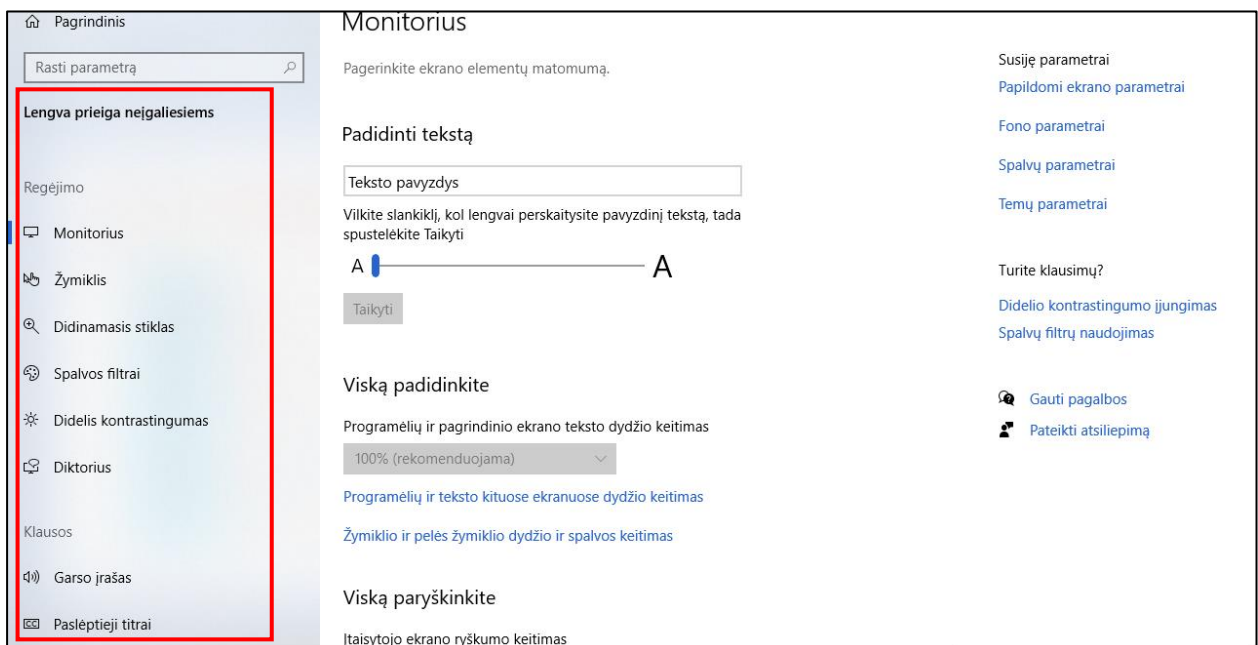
Pagrindinis

Rasti parametrą

Lengva prieiga neįgaliesiems

Regėjimo

Monitorius

Žymiklis

Didinamasis stiklas

Spalvos filtrai

Didelis kontrastingumas

Diktorius

Klausos

Garso įrašas

Paslėptieji titrai

Monitorius

Pagerinkite ekrano elementų matomumą.

Padidinti tekstą

Teksto pavyzdys

Vilkite slankiklį, kol lengvai perskaitysite pavyzdinį tekstą, tada spustelėkite Taikyti

A A

Taikyti

Viską padidinkite

Programėlių ir pagrindinio ekrano teksto dydžio keitimas

100% (rekomenduojama)

Programėlių ir teksto kituose ekranuose dydžio keitimas

Žymiklio ir pelės žymiklio dydžio ir spalvos keitimas

Viską paryškinkite

Įtaisytojo ekrano ryškumo keitimas

Susiję parametrai

Papildomi ekrano parametrai

Fono parametrai

Spalvų parametrai

Temų parametrai

Turite klausimų?

Didelio kontrastingumo įjungimas

Spalvų filtrų naudojimas

Gauti pagalbos

Pateikti atsiliepimą